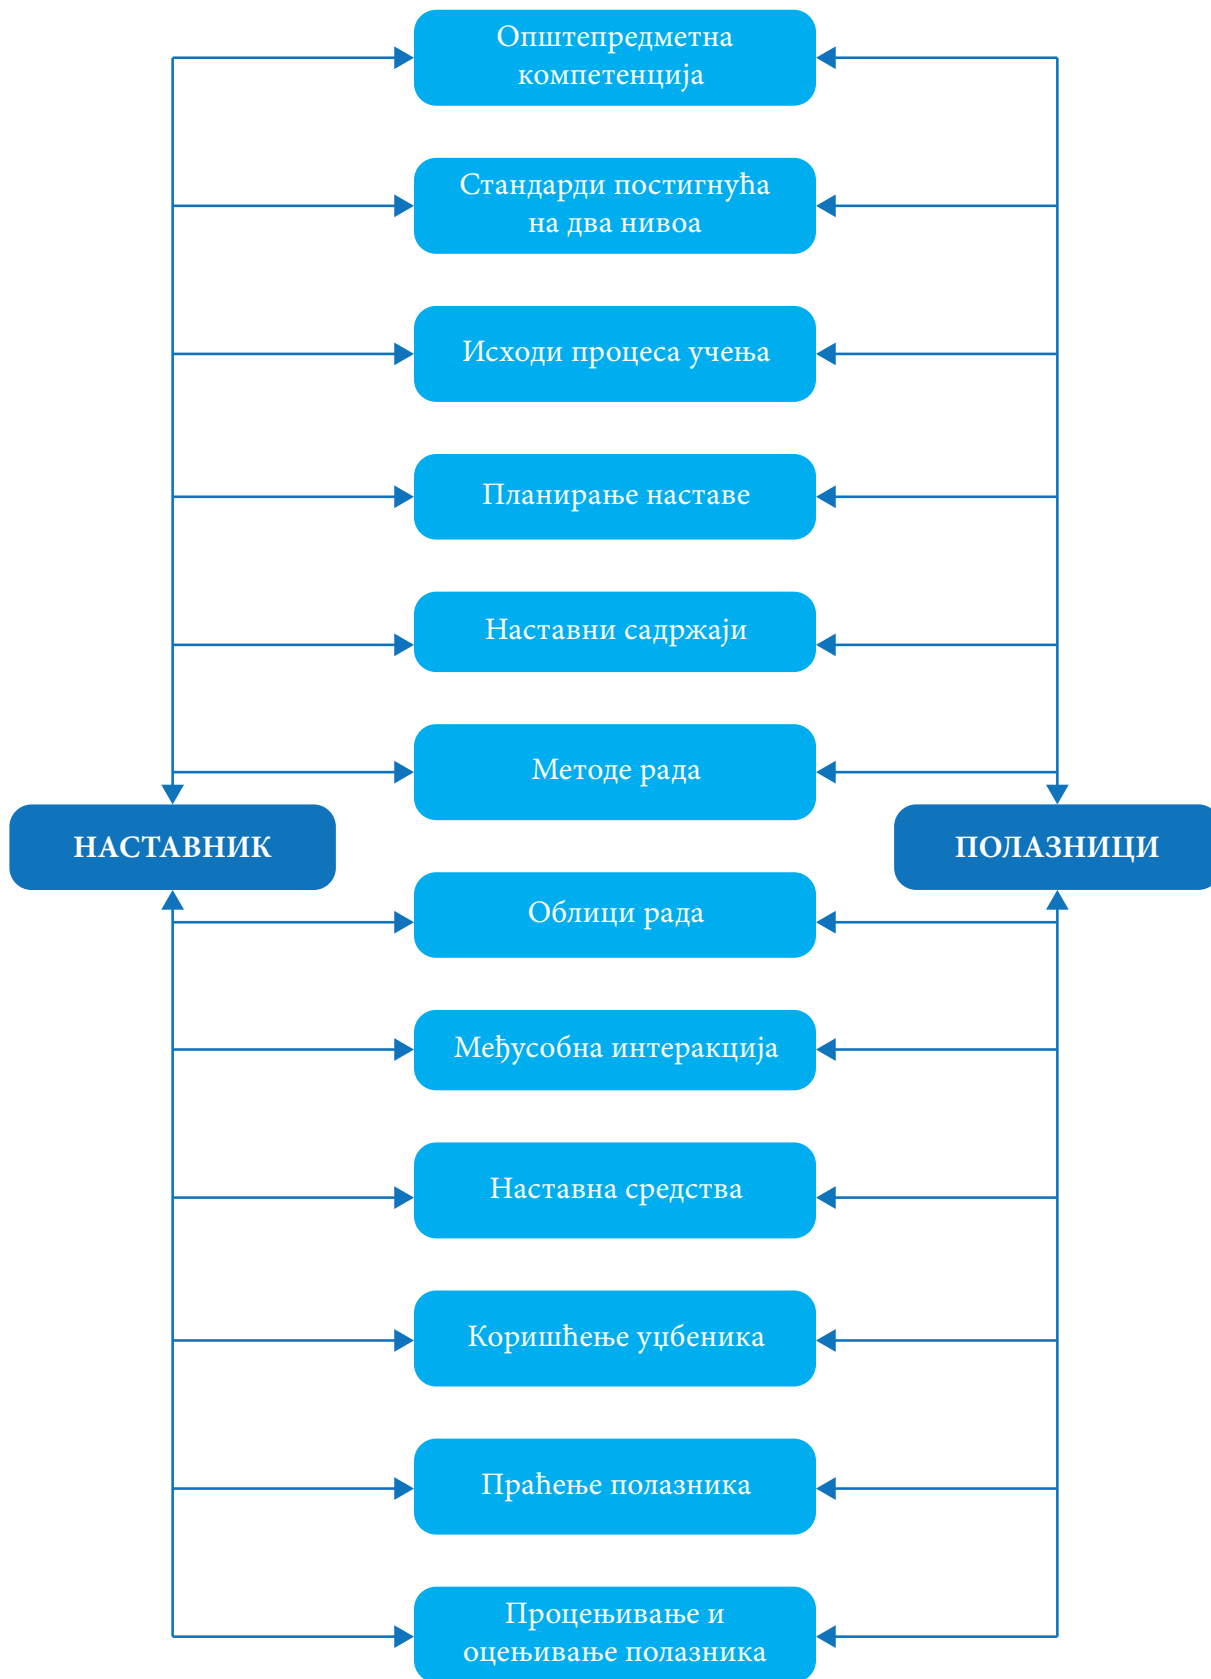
Општепредметна компетенција

Стандарди постигнућа на два нивоа

Исходи процеса учења

Планирање наставе

Наставни садржаји

Методе рада

НАСТАВНИК

ПОЛАЗНИЦИ

Облици рада

Међусобна интеракција

Наставна средства

Коришћење уџбеника

Праћење полазника

Процењивање и оцењивање полазника